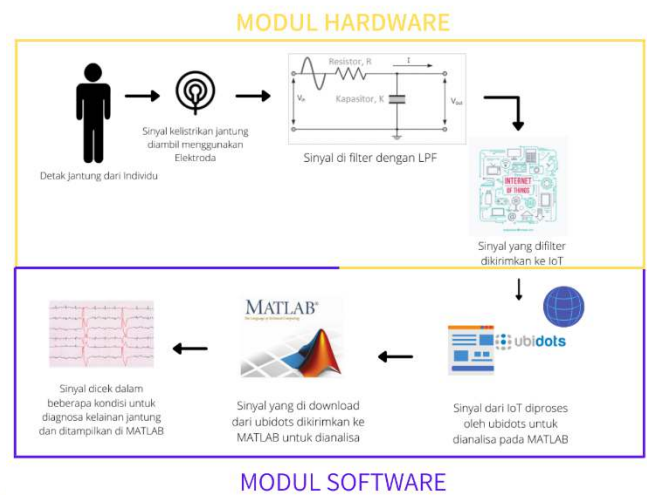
MODUL HARDWARE

Detak Jantung dari Individu

Sinyal kelistrikan jantung diambil menggunakan Elektroda

Resistor, R

I

$V_{in}$

Kapasitor, K

$V_{out}$

Sinyal di filter dengan LPF

INTERNET OF THINGS

Sinyal yang difilter dikirimkan ke IoT

ubidots

Sinyal dari IoT diproses oleh ubidots untuk dianalisa pada MATLAB

MATLAB

Sinyal yang di download dari ubidots dikirimkan ke MATLAB untuk dianalisa

Sinyal dicek dalam beberapa kondisi untuk diagnosa kelainan jantung dan ditampilkan di MATLAB

MODUL SOFTWARE